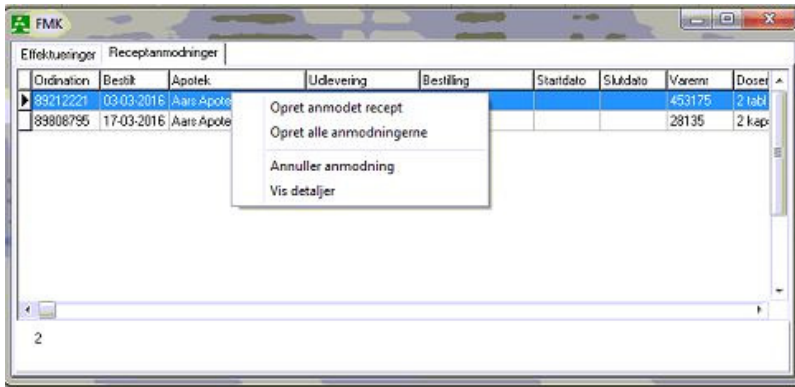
FMK

Effektueringer | Receptanmodninger

| Ordination | Bestilt | Apotek | Udlevering | Bestilling | Startdato | Slutdato | Varenr | Doser |
|---|---|---|---|---|---|---|---|---|
| 89212221 | 03-03-2016 | Aars Apote | | | | | 453175 | 2 tabl |
| 89808795 | 17-03-2016 | Aars Apote | | | | | 28135 | 2 kap |

Opret anmodet recept
Opret alle anmodningerne
Annuller anmodning
Vis detaljer

2